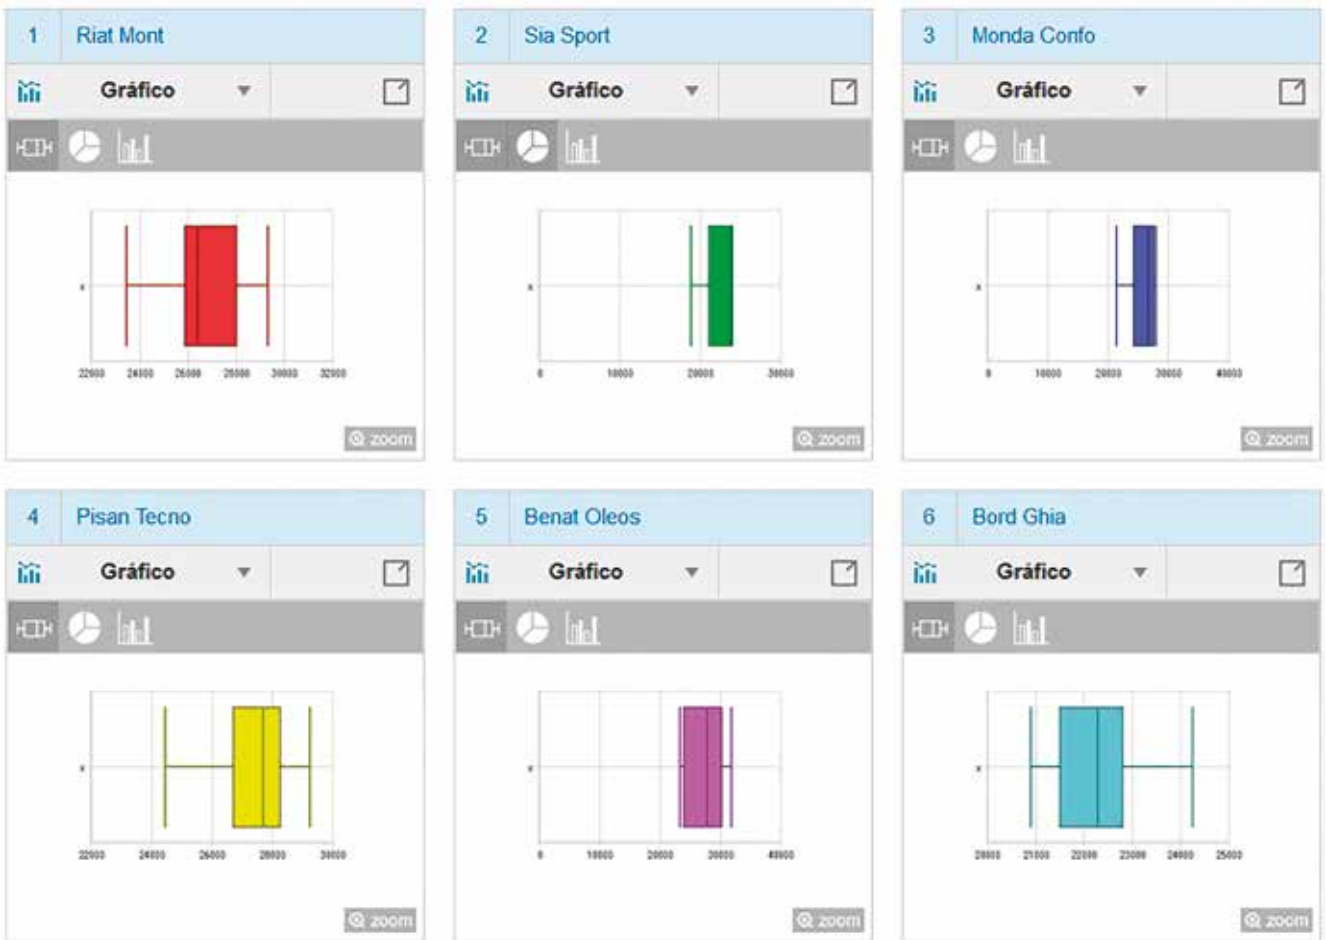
1 Riat Mont

Gráfico

x

22000 24000 26000 28000 30000 32000

zoom

2 Sia Sport

Gráfico

x

0 10000 20000 30000

zoom

3 Monda Confo

Gráfico

x

0 10000 20000 30000 40000

zoom

4 Pisan Tecno

Gráfico

x

22000 24000 26000 28000 30000

zoom

5 Benat Oleos

Gráfico

x

0 10000 20000 30000 40000

zoom

6 Bord Ghia

Gráfico

x

20000 21000 22000 23000 24000 25000

zoom